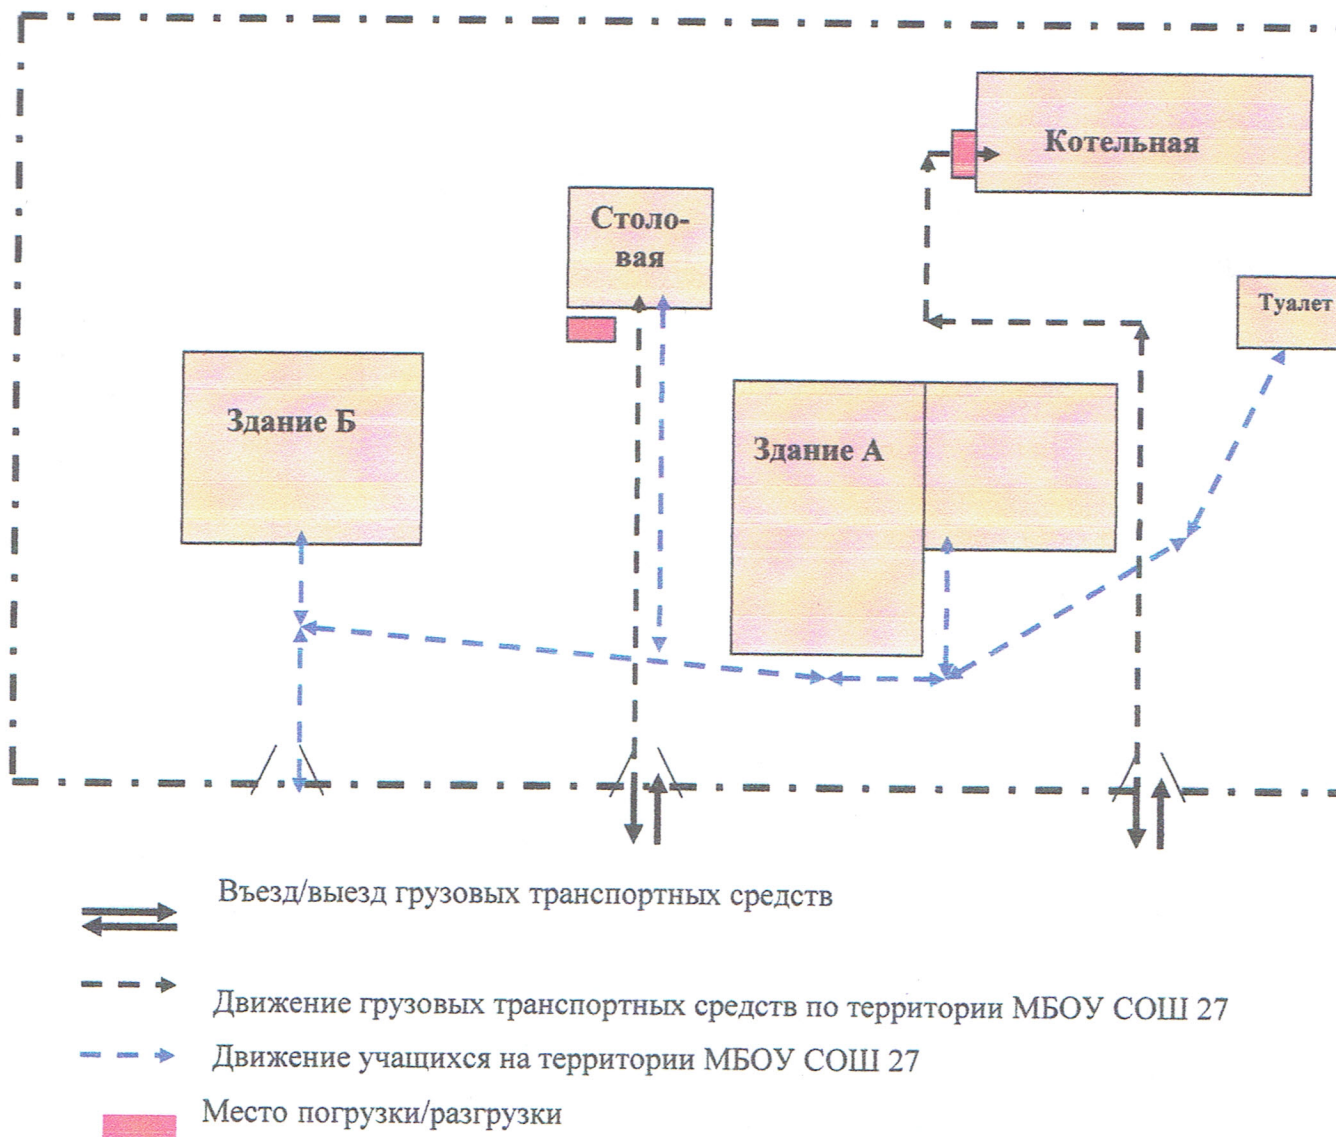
Котельная

Столовая

Туалет

Здание Б

Здание А

Въезд/выезд грузовых транспортных средств

Движение грузовых транспортных средств по территории МБОУ СОШ 27

Движение учащихся на территории МБОУ СОШ 27

Место погрузки/разгрузки